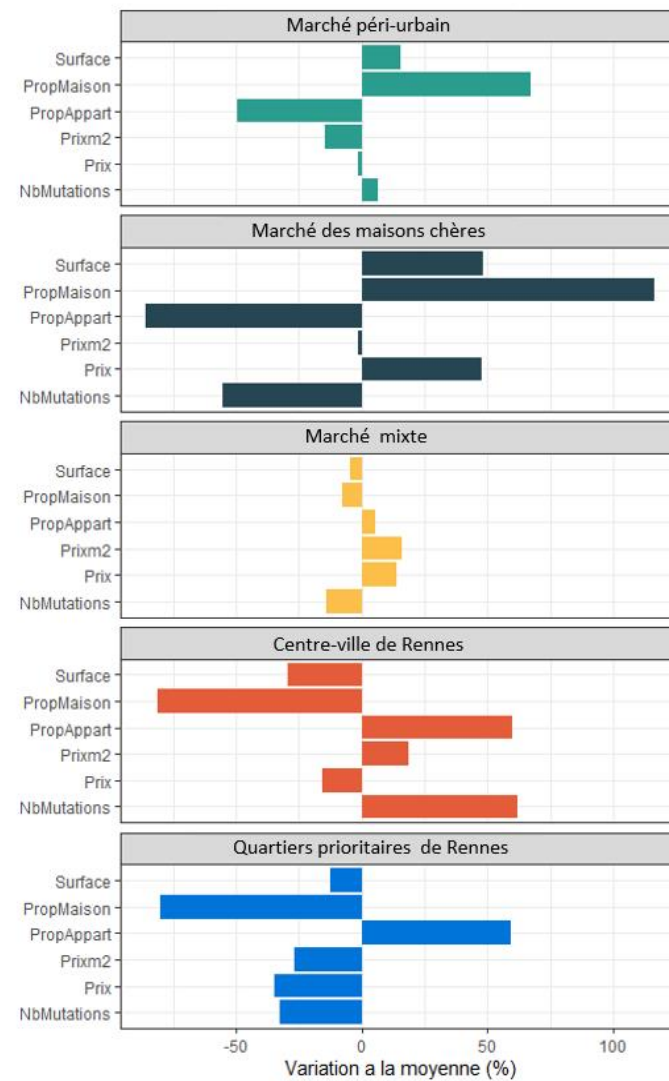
Marché péri-urbain

Surface
PropMaison
PropAppart
Prixm2
Prix
NbMutations

Marché des maisons chères

Surface
PropMaison
PropAppart
Prixm2
Prix
NbMutations

Marché mixte

Surface
PropMaison
PropAppart
Prixm2
Prix
NbMutations

Centre-ville de Rennes

Surface
PropMaison
PropAppart
Prixm2
Prix
NbMutations

Quartiers prioritaires de Rennes

Surface
PropMaison
PropAppart
Prixm2
Prix
NbMutations

-50 0 50 100

Variation a la moyenne (%)